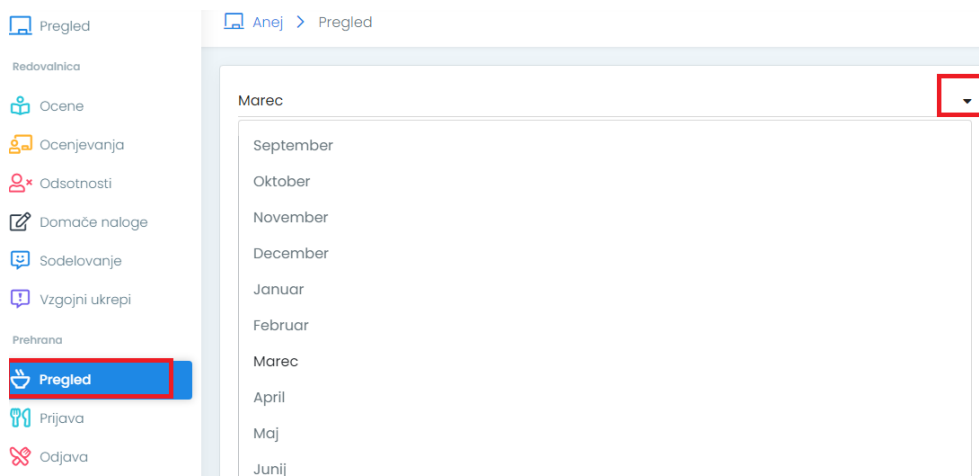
Pregled

Redovalnica

Ocene

Ocenjevanja

Odsotnosti

Domače naloge

Sodelovanje

Vzgojni ukrepi

Prehrana

Pregled

Prijava

Odjava

Anej > Pregled

Marec

September
Oktober
November
December
Januar
Februar
Marec
April
Maj
Junij